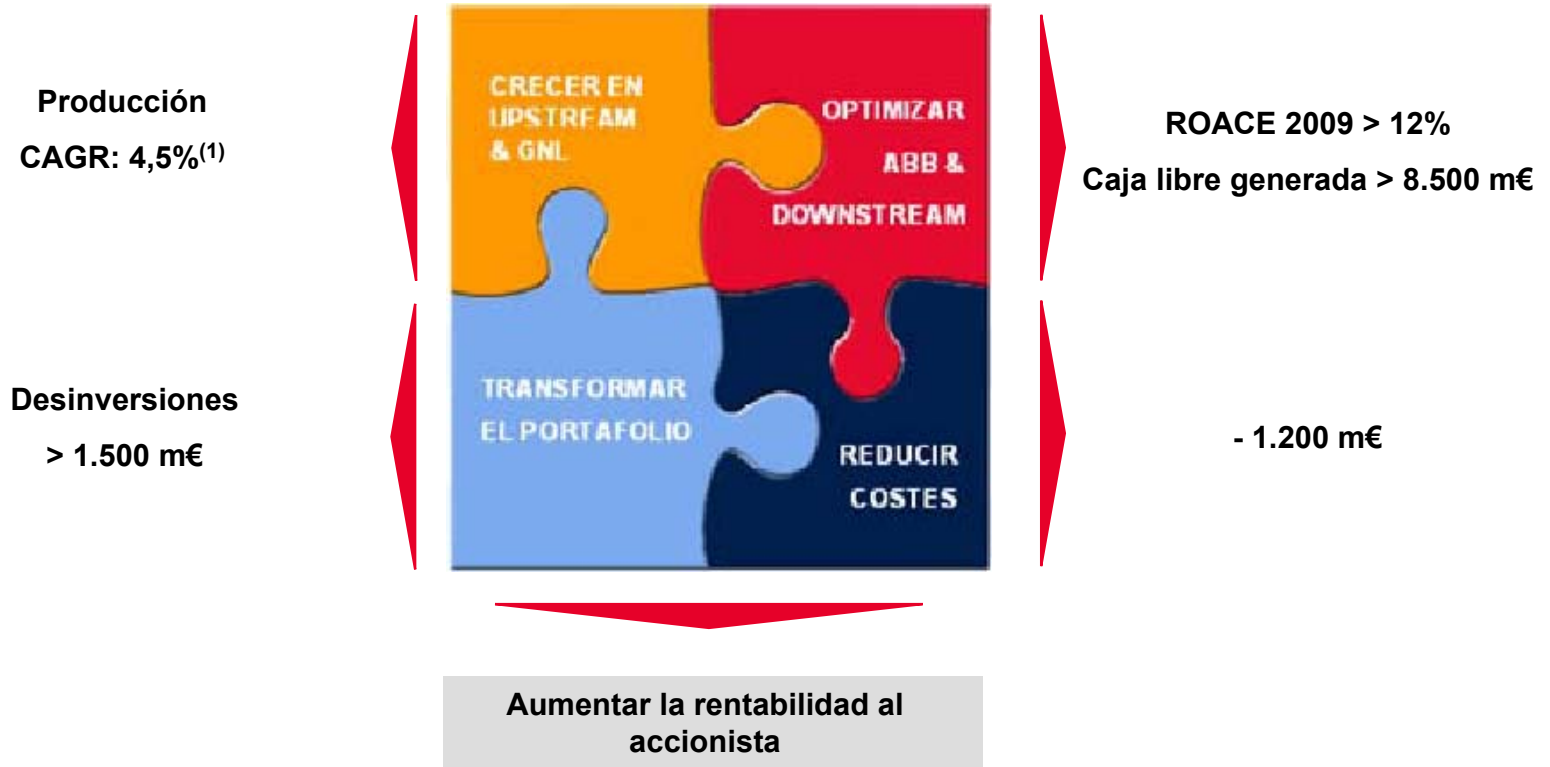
Producción
CAGR: 4,5%$^{(1)}$

CRECER EN UPSTREAM & GNL

OPTIMIZAR ABB & DOWNSTREAM

ROACE 2009 > 12%
Caja libre generada > 8.500 m€

Desinversiones
> 1.500 m€

TRANSFORMAR EL PORTAFOLIO

REDUCIR COSTES

- 1.200 m€

Aumentar la rentabilidad al accionista